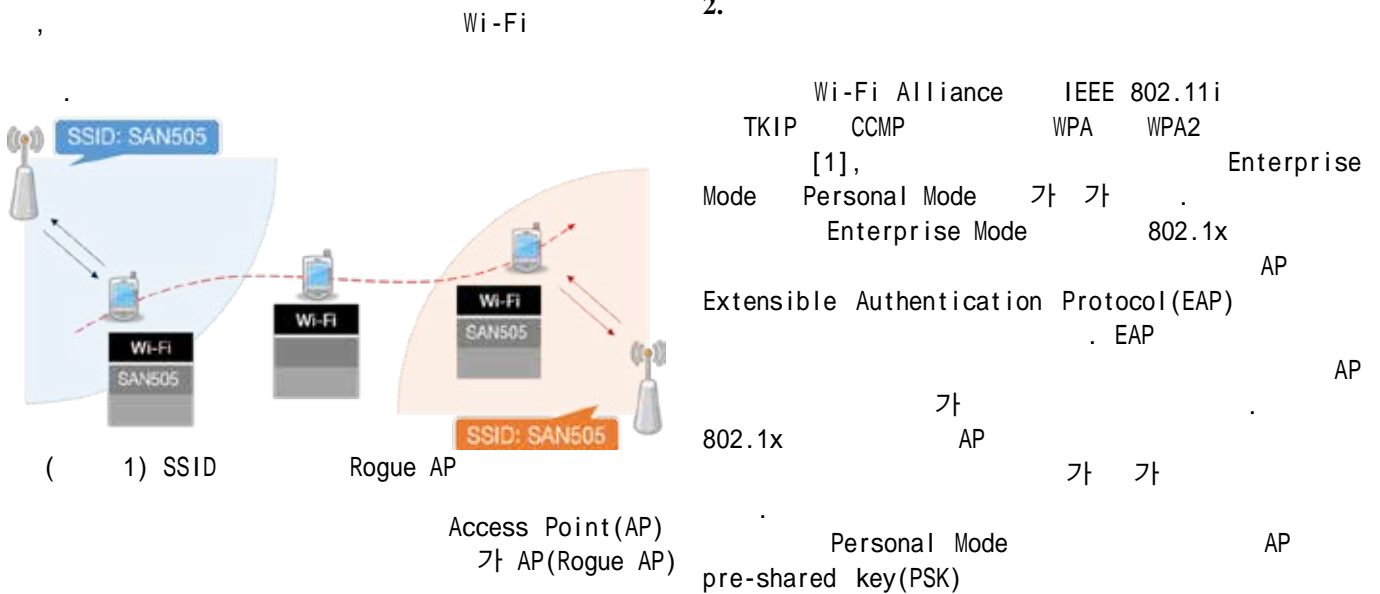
, Wi-Fi

.

SSID: SAN505

Wi-Fi
SAN505

Wi-Fi

Wi-Fi
SAN505

SSID: SAN505

( 1) SSID Rogue AP

Access Point(AP) 가 AP(Rogue AP)

2.

Wi-Fi Alliance IEEE 802.11i TKIP CCMP WPA WPA2 [1], Enterprise Mode Personal Mode 가 가 .

Enterprise Mode 802.1x AP Extensible Authentication Protocol(EAP) . EAP AP 가 . 802.1x AP 가 가 .

Personal Mode AP pre-shared key(PSK)